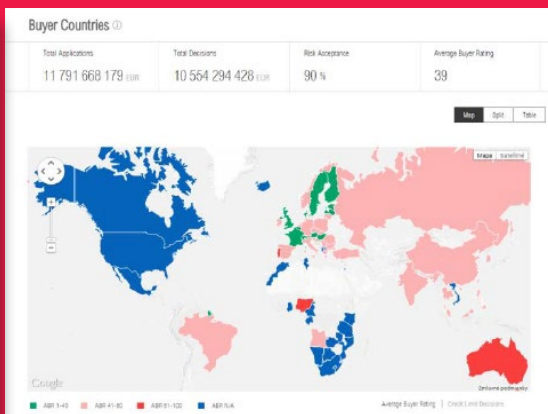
Buyer Countries ⓘ

Total Applications
11 791 668 179 EUR

Total Decisions
10 554 294 428 EUR

Risk Acceptance
90 %

Average Buyer Rating
39

Map | Split | Table

Mapa | Satelitní

+
−

Google

Zeměpisné podmapy

ABR 1-40  ABR 41-80  ABR 81-100  ABR N/A

Average Buyer Rating | Credit Limit Decisions